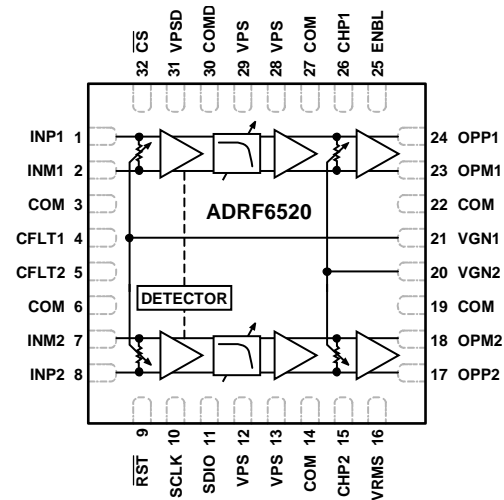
32 $\overline{CS}$
31 VPSD
30 COMD
29 VPS
28 VPS
27 COM
26 CHP1
25 ENBL

INP1 1
INM1 2
COM 3
CFLT1 4
CFLT2 5
COM 6
INM2 7
INP2 8

ADRF6520

DETECTOR

24 OPP1
23 OPM1
22 COM
21 VGN1
20 VGN2
19 COM
18 OPM2
17 OPP2

9 $\overline{RST}$
10 SCLK
11 SDIO
12 VPS
13 VPS
14 COM
15 CHP2
16 VRMS